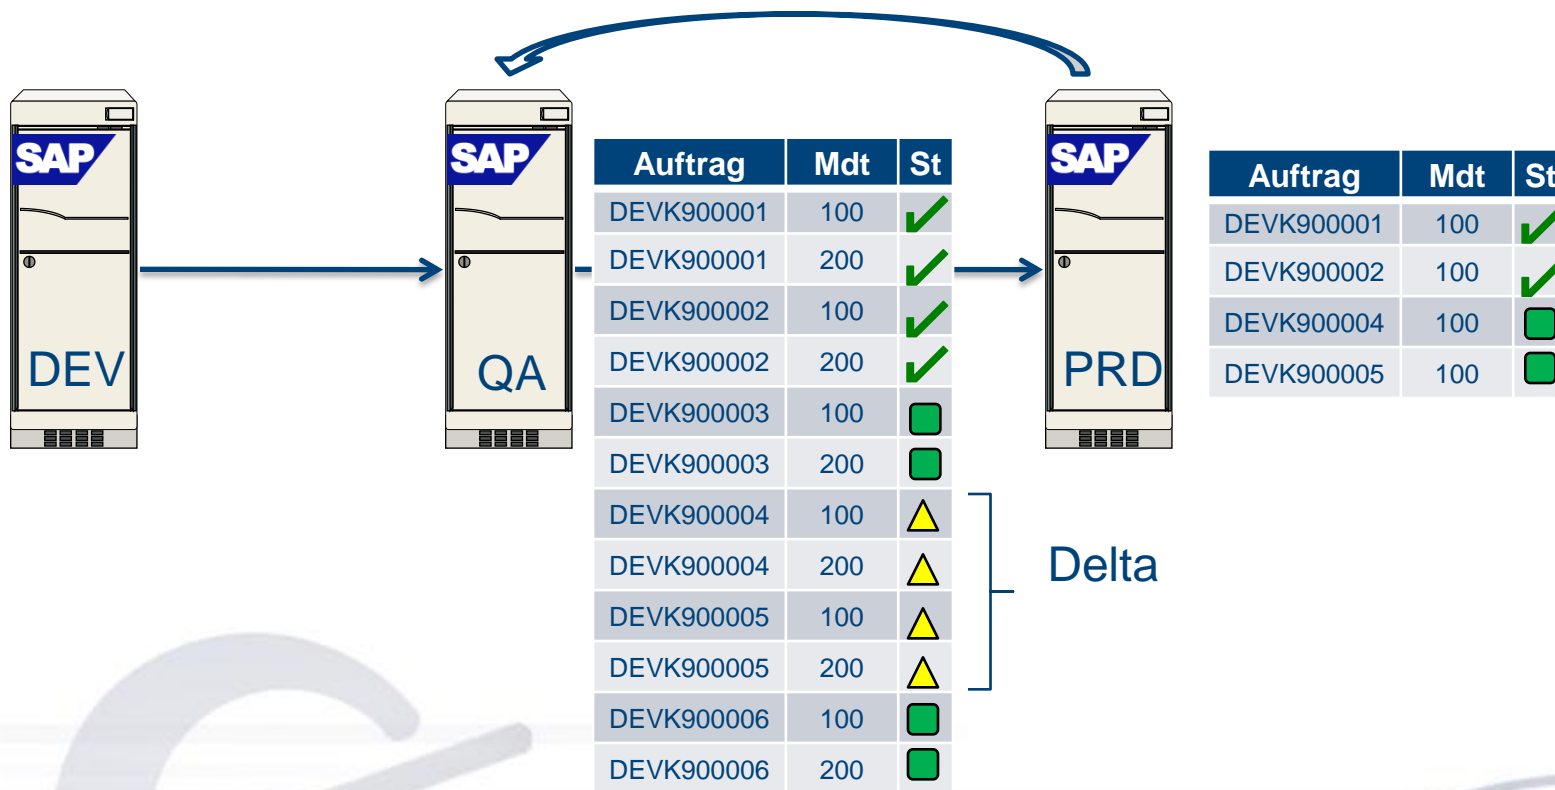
SAP
DEV

SAP
QA

| Auftrag | Mdt | St |
|---|---|---|
| DEVK900001 | 100 | |
| DEVK900001 | 200 | |
| DEVK900002 | 100 | |
| DEVK900002 | 200 | |
| DEVK900003 | 100 | |
| DEVK900003 | 200 | |
| DEVK900004 | 100 | |
| DEVK900004 | 200 | |
| DEVK900005 | 100 | |
| DEVK900005 | 200 | |
| DEVK900006 | 100 | |
| DEVK900006 | 200 | |

Delta

SAP
PRD

| Auftrag | Mdt | St |
|---|---|---|
| DEVK900001 | 100 | |
| DEVK900002 | 100 | |
| DEVK900004 | 100 | |
| DEVK900005 | 100 | |